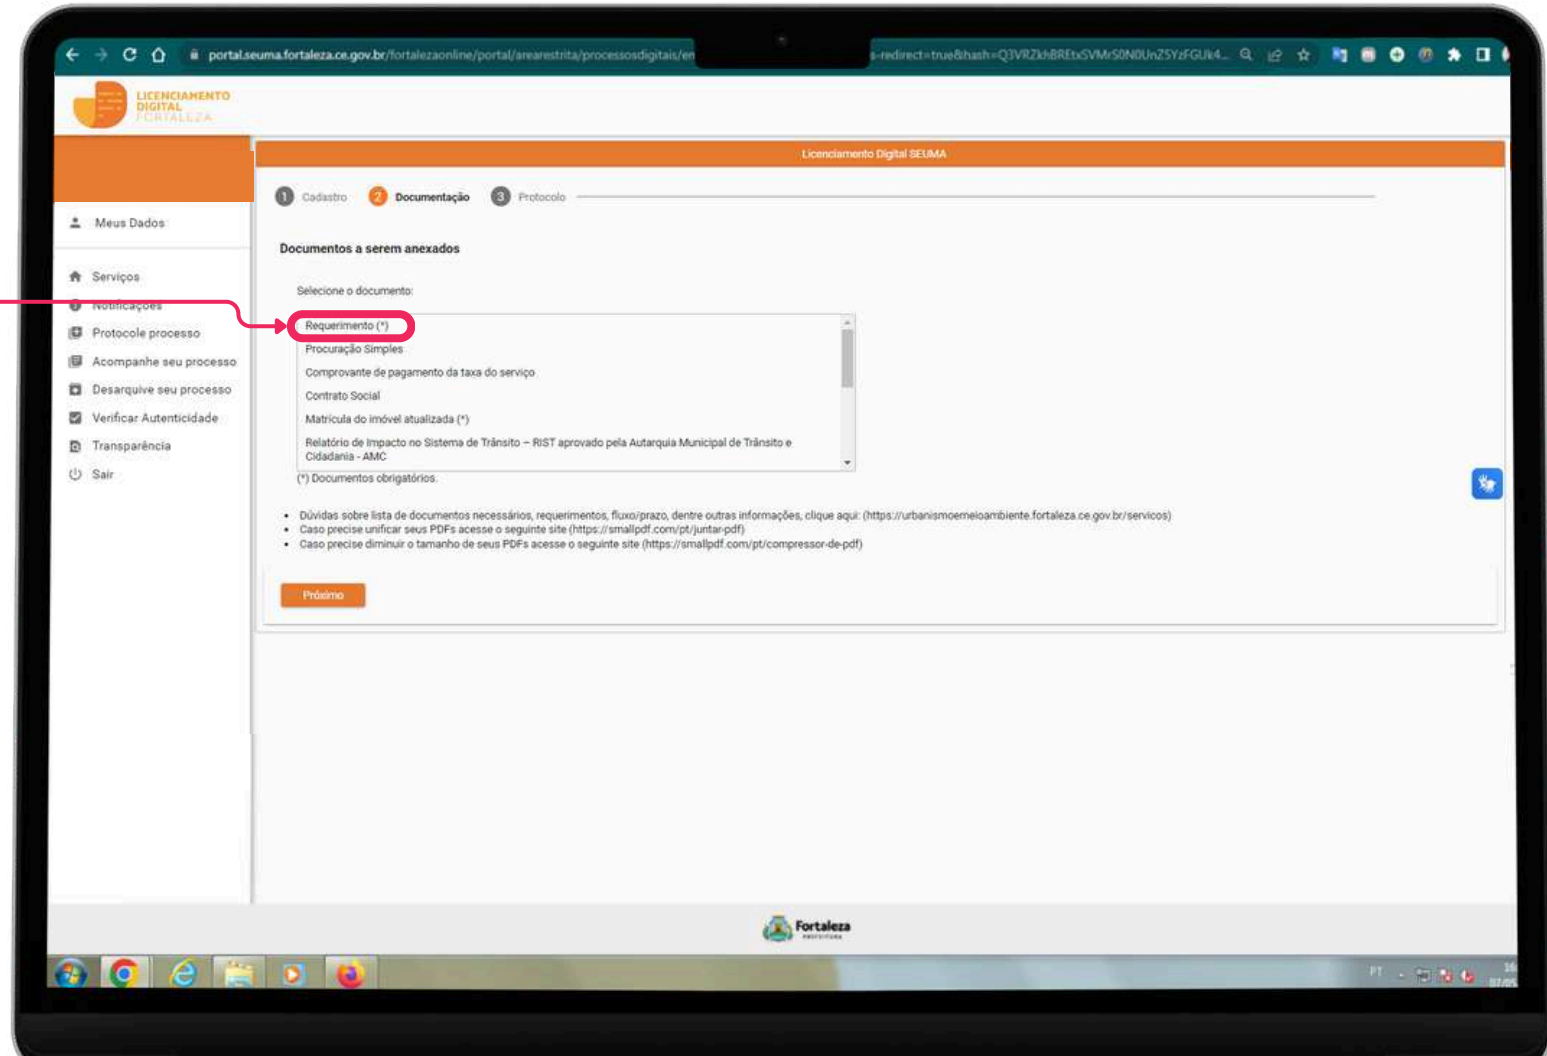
portal.seuma.fortaleza.ce.gov.br/fortalezaonline/portal/arearestrita/processosdigitais/en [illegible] s-redirect=true&hash=Q3VRZkhBREtxSVMrS0N0UnZ5YzFGUk4...

LICENCIAMENTO DIGITAL FORTALEZA

Meus Dados

Serviços

Notificações

Protocole processo

Acompanhe seu processo

Desarquive seu processo

Verificar Autenticidade

Transparência

Sair

Licenciamento Digital SEUMA

1 Cadastro 2 Documentação 3 Protocolo

Documentos a serem anexados

Selecione o documento:

Requerimento (*)
Procuração Simples
Comprovante de pagamento da taxa do serviço
Contrato Social
Matrícula do imóvel atualizada (*)
Relatório de Impacto no Sistema de Trânsito – RIST aprovado pela Autarquia Municipal de Trânsito e Cidadania - AMC

(*) Documentos obrigatórios.

• Dúvidas sobre lista de documentos necessários, requerimentos, fluxo/prazo, dentre outras informações, clique aqui: (https://urbanismoemeioambiente.fortaleza.ce.gov.br/servicos)
• Caso precise unificar seus PDFs acesse o seguinte site (https://smallpdf.com/pt/juntar-pdf)
• Caso precise diminuir o tamanho de seus PDFs acesse o seguinte site (https://smallpdf.com/pt/compressor-de-pdf)

Próximo

Fortaleza
PREFEITURA

PT